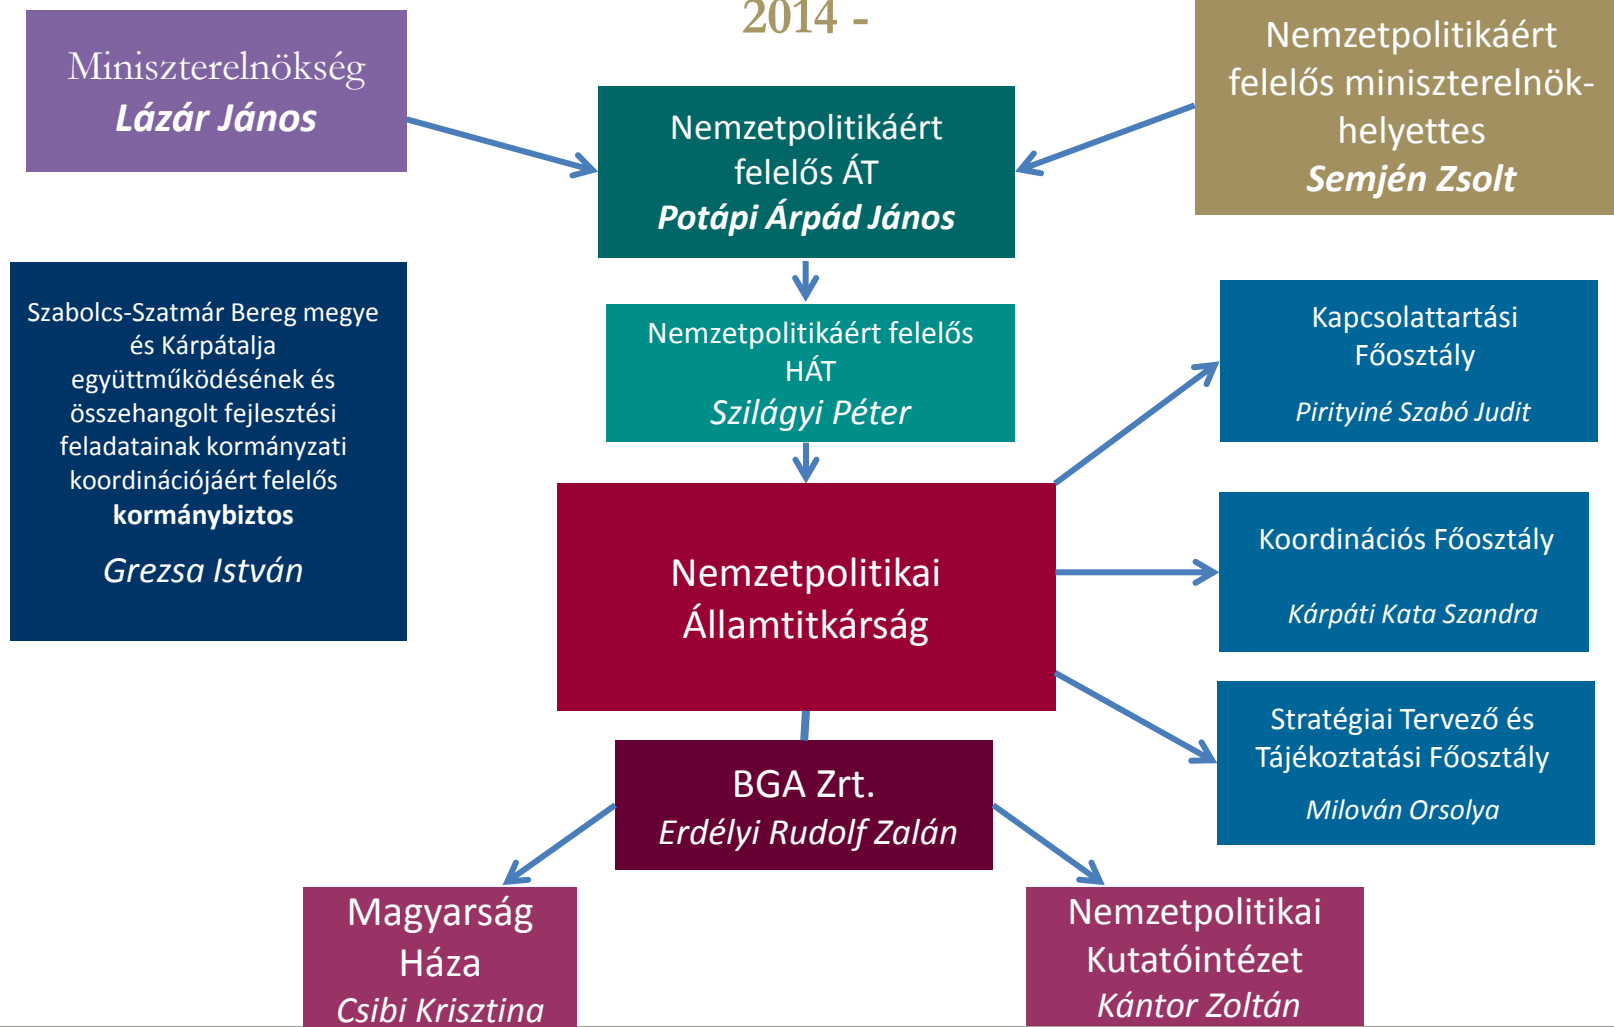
2014 -

Miniszterelnökség
Lázár János

Nemzetpolitikáért felelős ÁT
Potápi Árpád János

Nemzetpolitikáért felelős miniszterelnök-helyettes
Semjén Zsolt

Szabolcs-Szatmár Bereg megye és Kárpátalja együttműködésének és összehangolt fejlesztési feladatainak kormányzati koordinációjáért felelős **kormánybiztos**

Grezsa István

Nemzetpolitikáért felelős HÁT
Szilágyi Péter

Kapcsolattartási Főosztály
Pirityiné Szabó Judit

Nemzetpolitikai Államtitkárság

Koordinációs Főosztály
Kárpáti Kata Szandra

Stratégiai Tervező és Tájékoztatási Főosztály
Milován Orsolya

BGA Zrt.
Erdélyi Rudolf Zalán

Magyarság Háza
Csibi Krisztina

Nemzetpolitikai Kutatóintézet
Kántor Zoltán